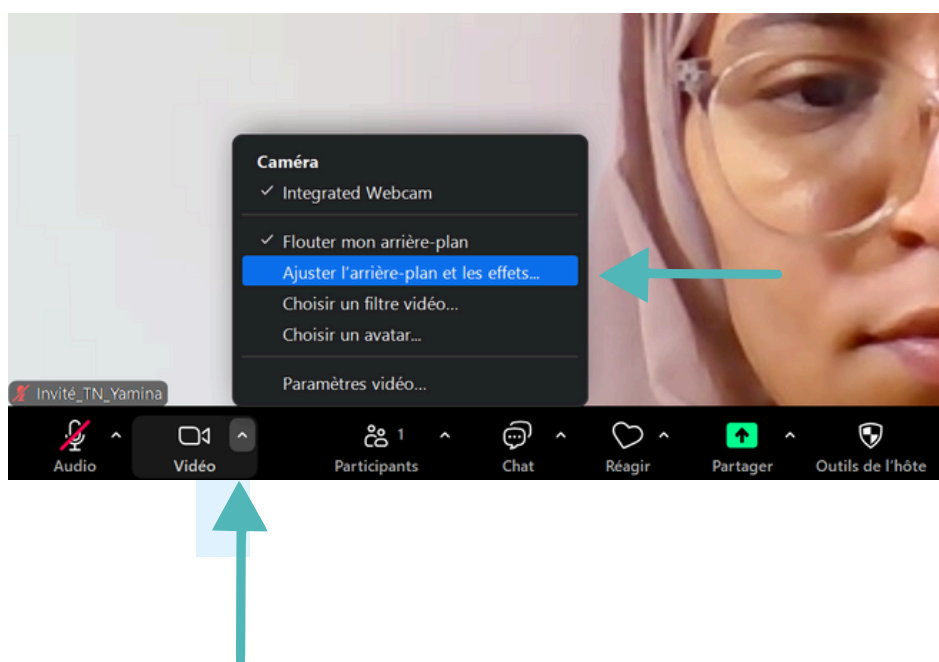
Caméra
✓ Integrated Webcam
✓ Flouter mon arrière-plan
Ajuster l'arrière-plan et les effets...
Choisir un filtre vidéo...
Choisir un avatar...
Paramètres vidéo...

Invité_TN_Yamina

Audio
Vidéo
1
Participants
Chat
Réagir
Partager
Outils de l'hôte